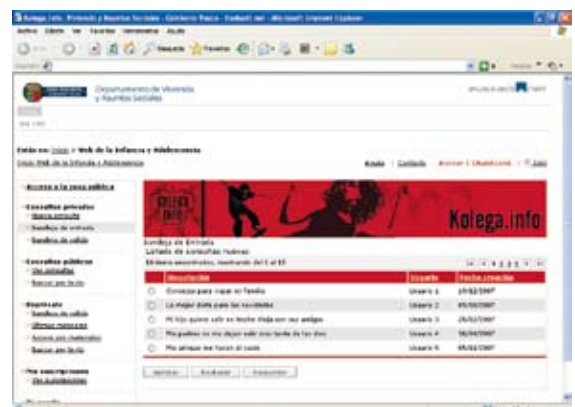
Kolega.info. Vivienda y Asuntos Sociales - Gobierno Vasco - Eusko Jaurlaritza - Microsoft Internet Explorer

Archivo Edición Ver Favoritos Herramientas Ayuda

Búsqueda Favoritos

Dirección

Departamento de Vivienda y Asuntos Sociales

Estás en: Inicio > Web de la Infancia y Adolescencia

Ayuda | Contacto

Acceso a la zona pública

Consultas privadas
Nueva consulta
Bandeja de entrada
Bandeja de salida

Consultas públicas
Ver consultas
Buscar por texto

Kolega.info

Bandeja de Entrada
Listado de consultas nuevas

| | Descripción | Usuario | Fecha creación |
|---|---|---|---|
| ○ | Consejos para viajar en familia | Usuario 1 | 19/02/2007 |
| ○ | La mejor dieta para las navidades | Usuario 2 | 05/02/2007 |
| ○ | Mi hijo quiere salir en Noche Vieja con sus amigos | Usuario 3 | 29/02/2007 |
| ○ | Mis padres no me dejan salir más tarde de las diez | Usuario 4 | 18/04/2007 |
| ○ | Mis amigos me hacen el vacío | Usuario 5 | 05/02/2007 |

Aprobar | Rechazar | Responder